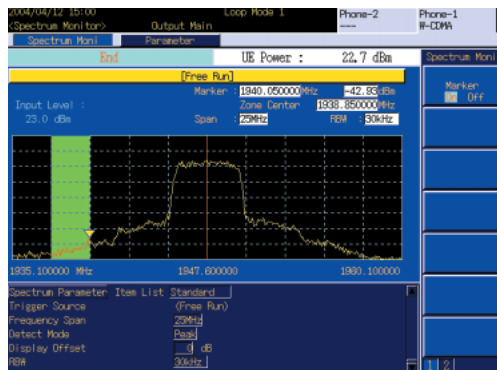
2004/04/12 15:00
<Spectrum Monitor> Output Main
Loop Mode 1
Phone-2
----
Phone-1
W-CDMA

Spectrum Moni
Parameter

End
UE Power : 22.7 dBm

Spectrum Moni

[Free Run]

Marker : 1940.050000 MHz -42.93 dBm
Zone Center 1938.850000 MHz
Span : 25MHz RBW : 30kHz

Input Level :
23.0 dBm

Marker
On Off

1935.100000 MHz
1947.600000
1960.100000

Spectrum Parameter Item List Standard
Trigger Source (Free Run)
Frequency Span 25MHz
Detect Mode Peak
Display Offset 0 dB
RBW 30kHz

1 2